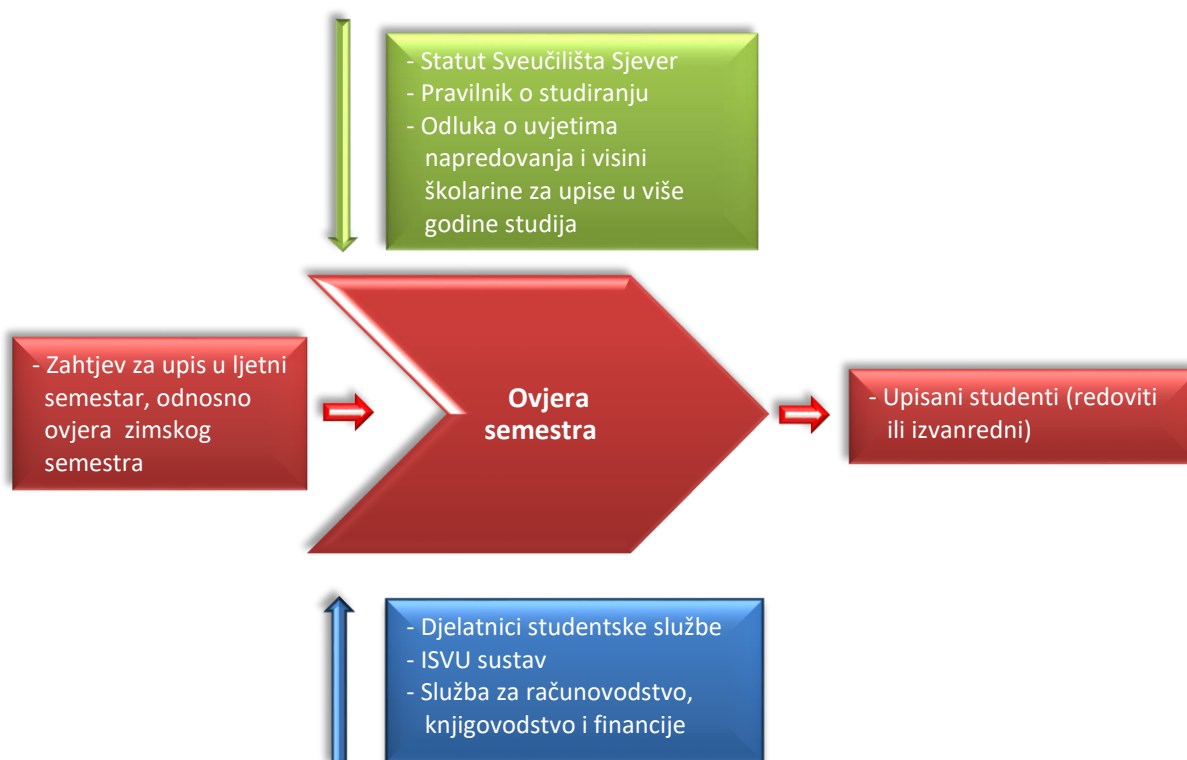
- Statut Sveučilišta Sjever
- Pravilnik o studiranju
- Odluka o uvjetima napredovanja i visini školarine za upise u više godine studija

- Zahtjev za upis u ljetni semestar, odnosno ovjera zimskog semestra

Ovjera semestra

- Upisani studenti (redoviti ili izvanredni)

- Djelatnici studentske službe
- ISVU sustav
- Služba za računovodstvo, knjigovodstvo i financije